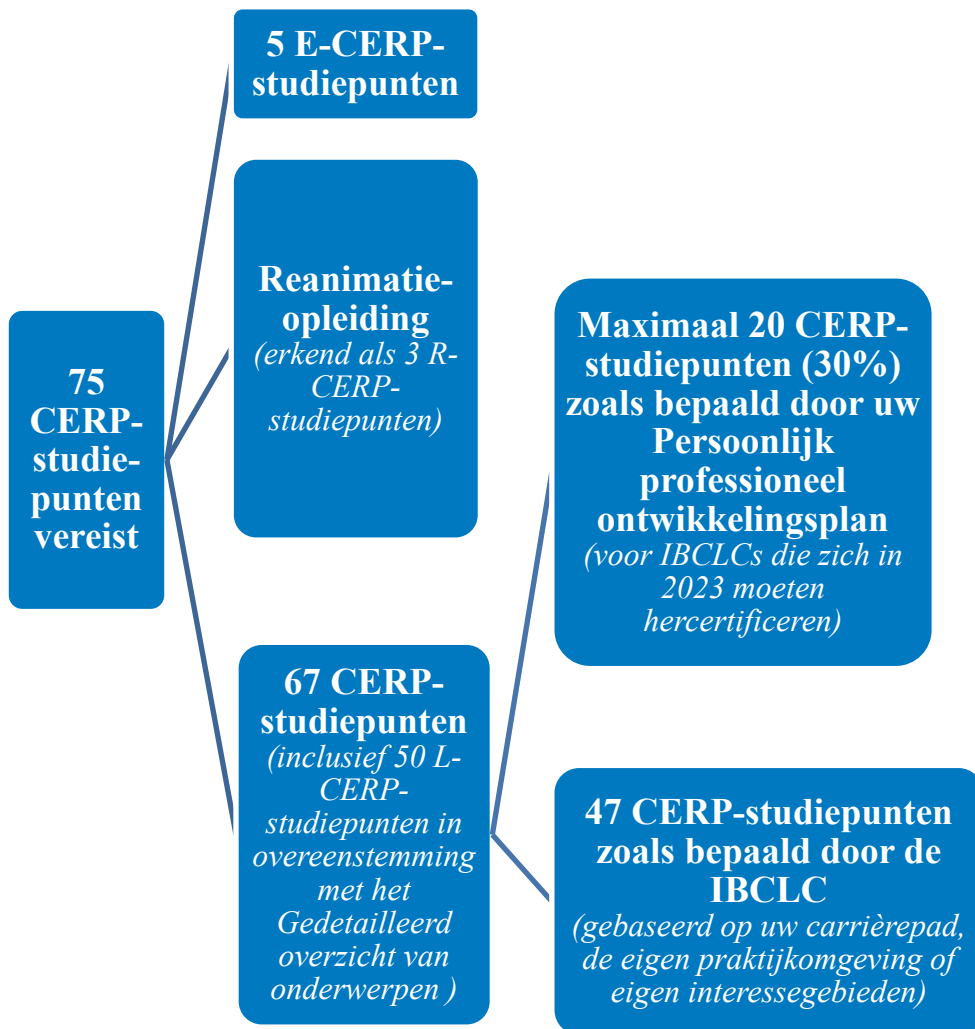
75 CERP-studiepunten vereist

5 E-CERP-studiepunten

Reanimatieopleiding
(erkend als 3 R-CERP-studiepunten)

67 CERP-studiepunten
(inclusief 50 L-CERP-studiepunten in overeenstemming met het Gedetailleerd overzicht van onderwerpen )

Maximaal 20 CERP-studiepunten (30%) zoals bepaald door uw Persoonlijk professioneel ontwikkelingsplan
(voor IBCLCs die zich in 2023 moeten hercertificeren)

47 CERP-studiepunten zoals bepaald door de IBCLC
(gebaseerd op uw carrièrepad, de eigen praktijkomgeving of eigen interessegebieden)